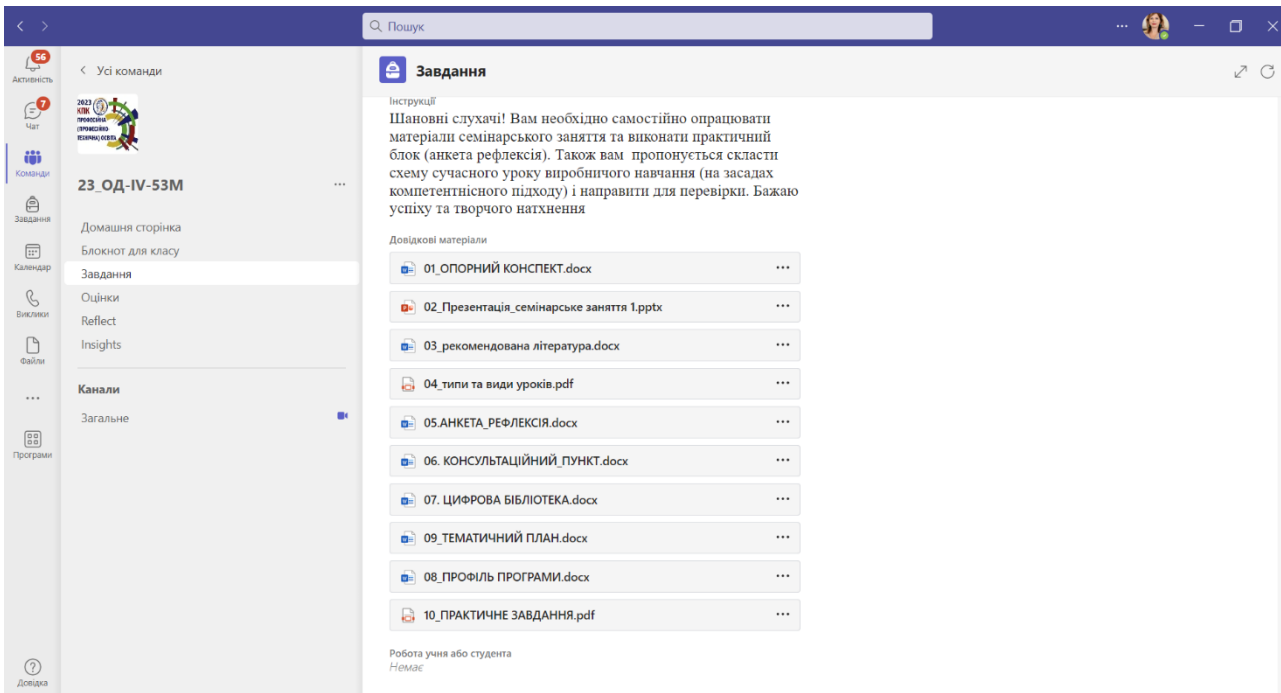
Пошук

56
Активність
7
Чат
Команди
Завдання
Календар
Виклики
Файли
...
Програми
Довідка

< Усі команди

2023 КПК ПРОФЕСІЙНА (ПРОФЕСІЙНО-ТЕХНІЧНА) ОСВІТА

23_ОД-IV-53М ...

Домашня сторінка
Блокнот для класу
Завдання
Оцінки
Reflect
Insights

Канали
Загальне

Завдання

Інструкції
Шановні слухачі! Вам необхідно самостійно опрацювати матеріали семінарського заняття та виконати практичний блок (анкета рефлексія). Також вам пропонується скласти схему сучасного уроку виробничого навчання (на засадах компетентнісного підходу) і направити для перевірки. Бажаю успіху та творчого натхнення

Довідкові матеріали
01_ОПОРНИЙ КОНСПЕКТ.docx ...
02_Презентація_семінарське заняття 1.pptx ...
03_рекомендована література.docx ...
04_типи та види уроків.pdf ...
05.АНКЕТА_РЕФЛЕКСІЯ.docx ...
06. КОНСУЛЬТАЦІЙНИЙ_ПУНКТ.docx ...
07. ЦИФРОВА БІБЛІОТЕКА.docx ...
09_ТЕМАТИЧНИЙ ПЛАН.docx ...
08_ПРОФІЛЬ ПРОГРАМИ.docx ...
10_ПРАКТИЧНЕ ЗАВДАННЯ.pdf ...

Робота учня або студента
Немає